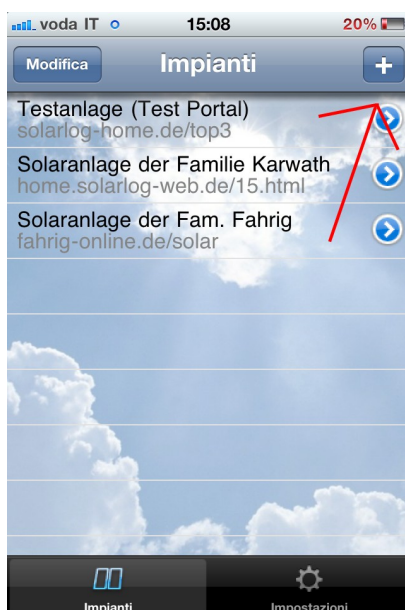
voda IT 15:08 20%

Modifica Impianti +

Testanlage (Test Portal)
solarlog-home.de/top3

Solaranlage der Familie Karwath
home.solarlog-web.de/15.html

Solaranlage der Fam. Fahrig
fahrig-online.de/solar

Impianti Impostazioni